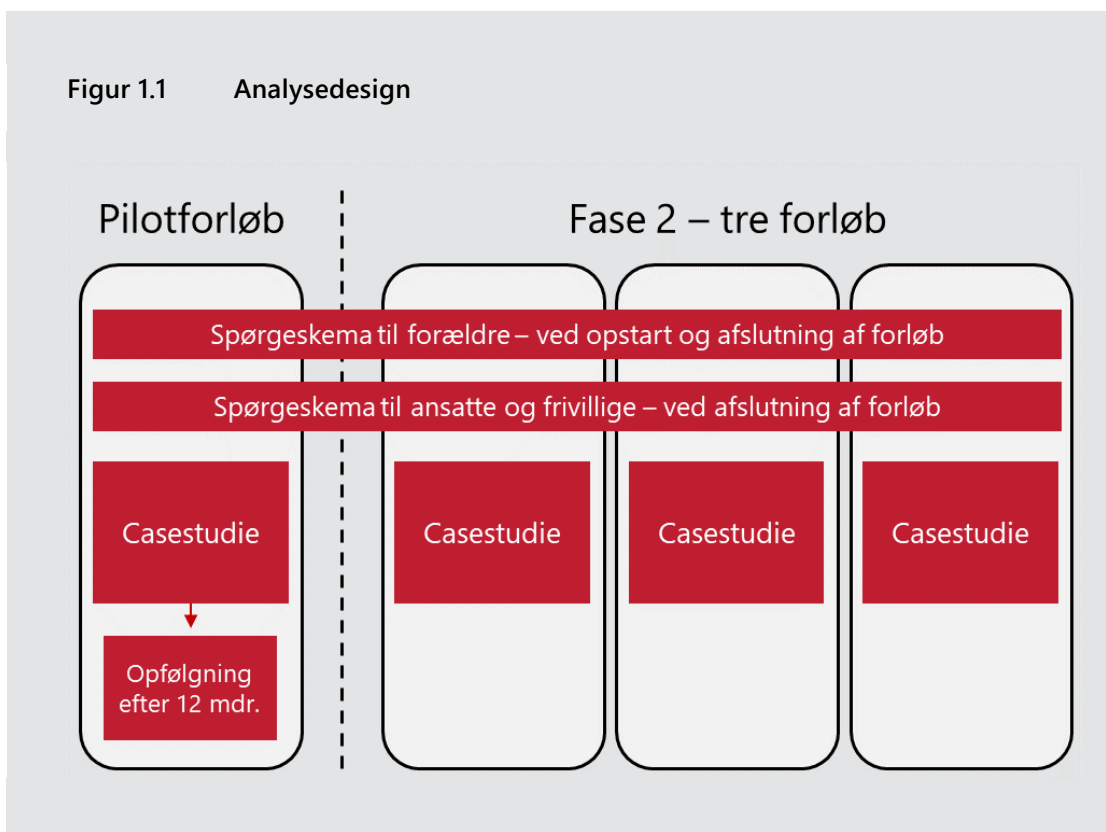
Figur 1.1 Analysedesign

Pilotforløb

Fase 2 – tre forløb

Spørgeskema til forældre – ved opstart og afslutning af forløb

Spørgeskema til ansatte og frivillige – ved afslutning af forløb

Casestudie

Casestudie

Casestudie

Casestudie

Opfølgning efter 12 mdr.